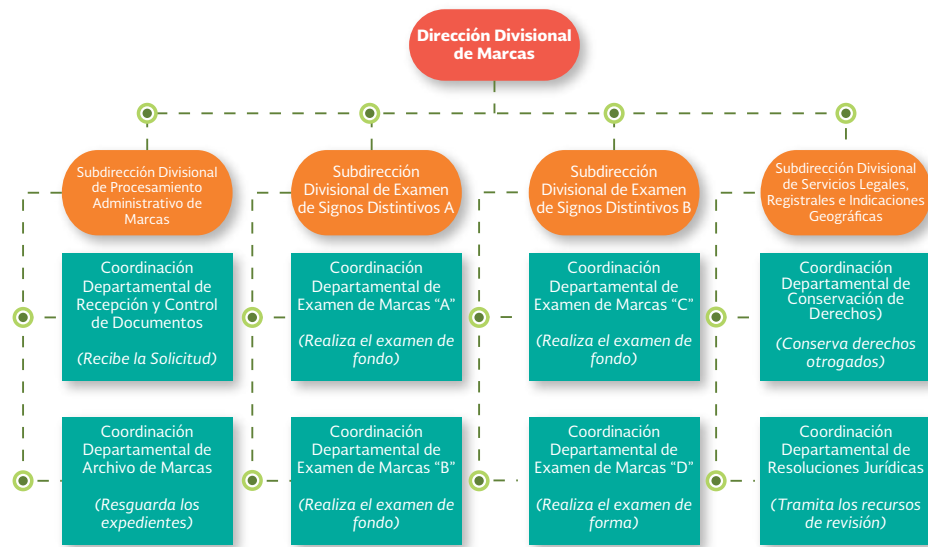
Dirección Divisional de Marcas

Subdirección Divisional de Procesamiento Administrativo de Marcas

Subdirección Divisional de Examen de Signos Distintivos A

Subdirección Divisional de Examen de Signos Distintivos B

Subdirección Divisional de Servicios Legales, Registrales e Indicaciones Geográficas

Coordinación Departamental de Recepción y Control de Documentos

(Recibe la Solicitud)

Coordinación Departamental de Examen de Marcas "A"

(Realiza el examen de fondo)

Coordinación Departamental de Examen de Marcas "C"

(Realiza el examen de fondo)

Coordinación Departamental de Conservación de Derechos)

(Conserva derechos otrogados)

Coordinación Departamental de Archivo de Marcas

(Resguarda los expedientes)

Coordinación Departamental de Examen de Marcas "B"

(Realiza el examen de fondo)

Coordinación Departamental de Examen de Marcas "D"

(Realiza el examen de forma)

Coordinación Departamental de Resoluciones Jurídicas

(Tramita los recursos de revisión)